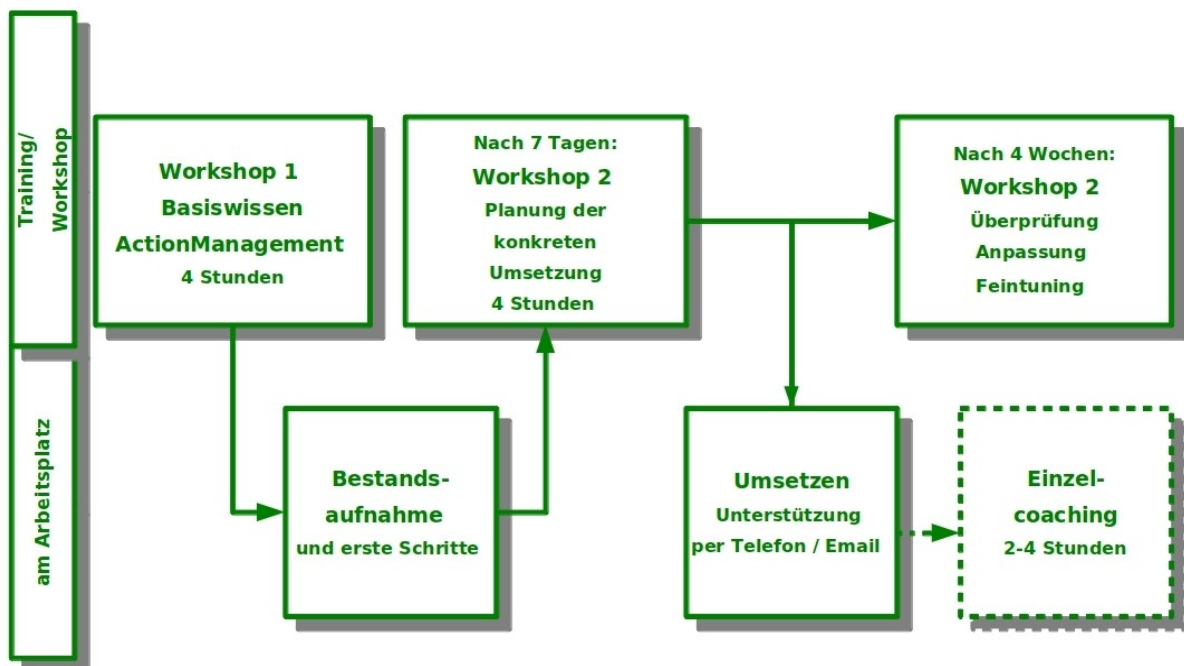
Training/ Workshop

am Arbeitsplatz

Workshop 1
Basiswissen
ActionManagement
4 Stunden

Nach 7 Tagen:
Workshop 2
Planung der konkreten Umsetzung
4 Stunden

Nach 4 Wochen:
Workshop 2
Überprüfung
Anpassung
Feintuning

Bestandsaufnahme
und erste Schritte

Umsetzen
Unterstützung
per Telefon / Email

Einzelcoaching
2-4 Stunden